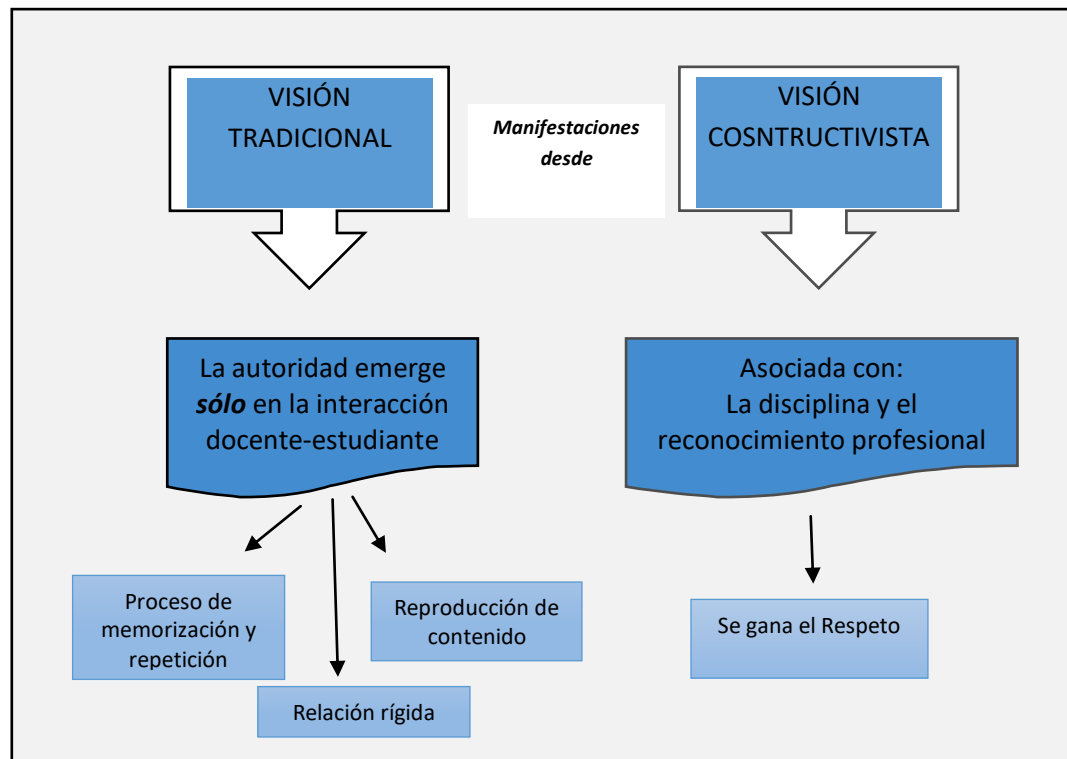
VISIÓN TRADICIONAL

Manifestaciones desde

VISIÓN COSNTRUCTIVISTA

La autoridad emerge ***sólo*** en la interacción docente-estudiante

Asociada con: La disciplina y el reconocimiento profesional

Proceso de memorización y repetición

Reproducción de contenido

Relación rígida

Se gana el Respeto